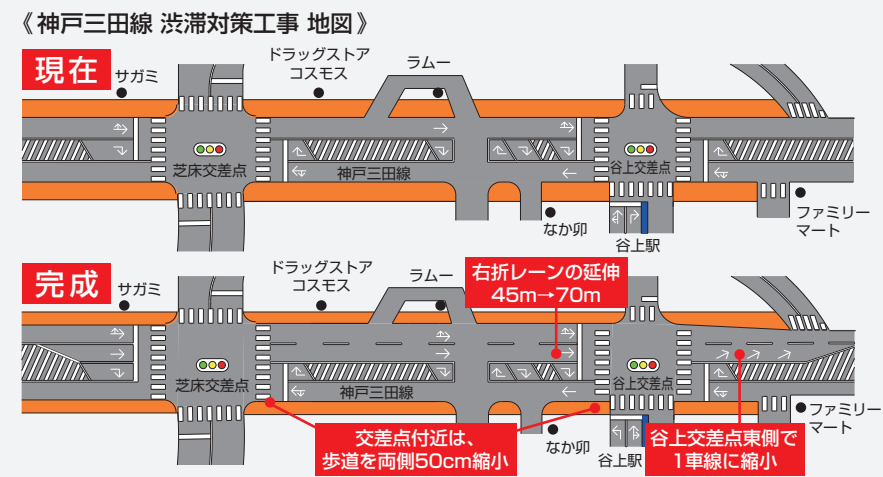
《 神戸三田線 渋滞対策工事 地図 》

現在

サガミ
ドラッグストア
コスモス
ラムー
芝床交差点
神戸三田線
谷上交差点
なか卯
谷上駅
ファミリーマート

完成

サガミ
ドラッグストア
コスモス
ラムー
右折レーンの延伸
45m→70m
芝床交差点
神戸三田線
谷上交差点
ファミリーマート
交差点付近は、
歩道を両側50cm縮小
なか卯
谷上駅
谷上交差点東側で
1車線に縮小